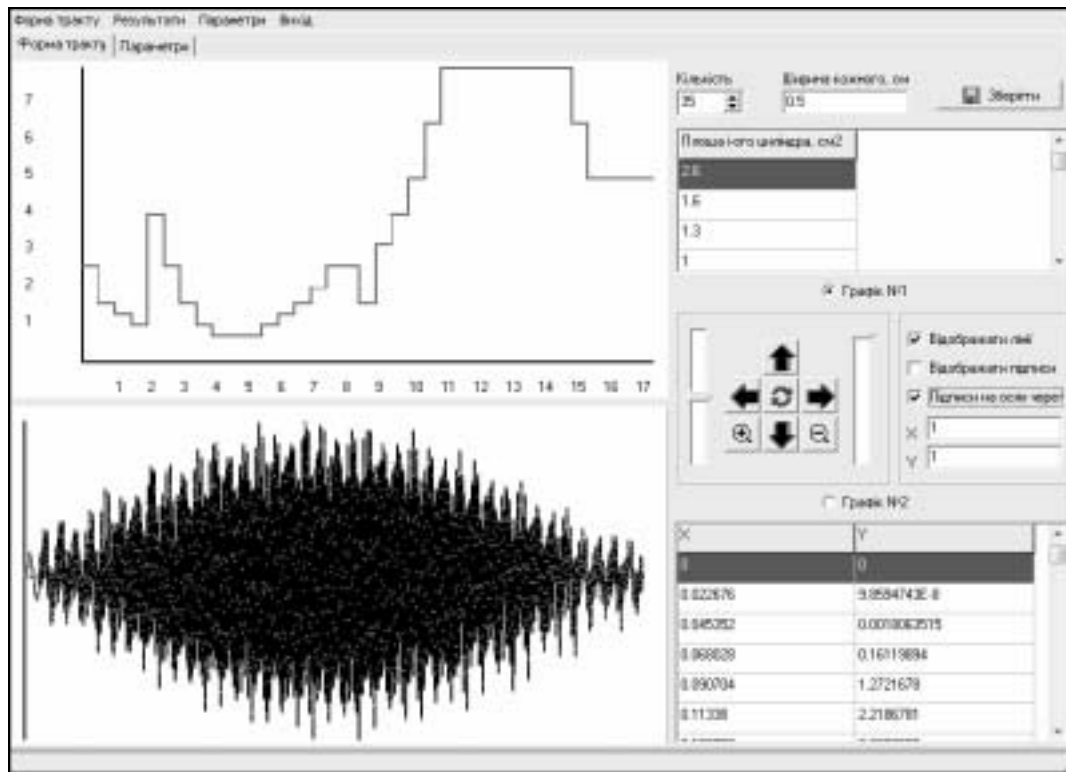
Форма тракту Результати Параметри Вихід

Форма тракту | Параметри |

7
6
5
4
3
2
1

1 2 3 4 5 6 7 8 9 10 11 12 13 14 15 16 17

Кількість
35

Ширина кожного, см
0.5

Зберегти

| Площа і-ого циліндра, см2 |
|---|
| 2.6 |
| 1.6 |
| 1.3 |
| 1 |

Графік №1

Відображати лінії
Відображати підписи
Підписи на осях через
X 1
Y 1

Графік №2

| X | Y |
|---|---|
| 0 | 0 |
| 0.022676 | 9.8584743E-8 |
| 0.045352 | 0.0018063515 |
| 0.068028 | 0.16119894 |
| 0.090704 | 1.2721678 |
| 0.11338 | 2.2186781 |